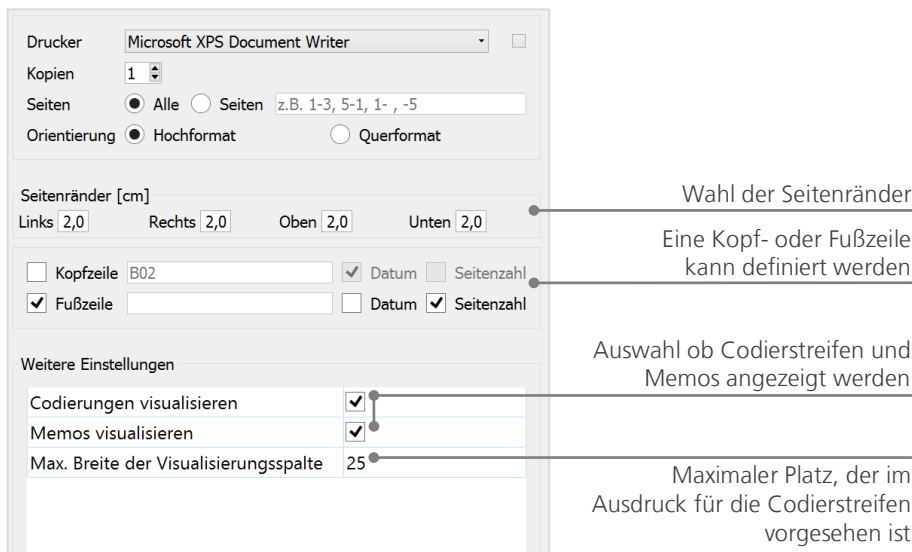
Drucker Microsoft XPS Document Writer

Kopien 1

Seiten Alle Seiten z.B. 1-3, 5-1, 1- , -5

Orientierung Hochformat Querformat

Seitenränder [cm]

Links 2,0 Rechts 2,0 Oben 2,0 Unten 2,0

Kopfzeile B02 Datum Seitenzahl

Fußzeile Datum Seitenzahl

Weitere Einstellungen

| Codierungen visualisieren | ✓ |
|---|---|
| Memos visualisieren | ✓ |
| Max. Breite der Visualisierungsspalte | 25 |

Wahl der Seitenränder

Eine Kopf- oder Fußzeile kann definiert werden

Auswahl ob Codierstreifen und Memos angezeigt werden

Maximaler Platz, der im Ausdruck für die Codierstreifen vorgesehen ist